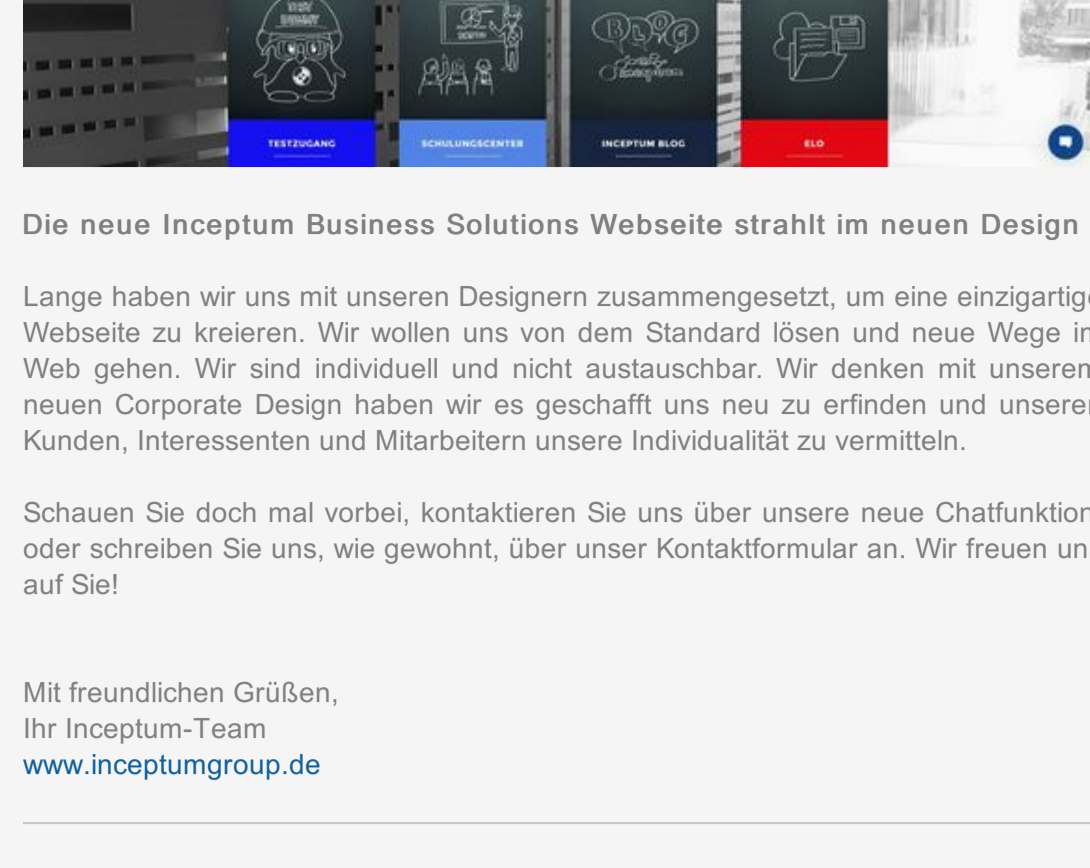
TESTZUGANG

SCHULUNGSCENTER

BLOG

INCEPTUM BLOG

ELO

Die neue Inceptum Business Solutions Webseite strahlt im neuen Design

Lange haben wir uns mit unseren Designern zusammengesetzt, um eine einzigartig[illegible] Webseite zu kreieren. Wir wollen uns von dem Standard lösen und neue Wege i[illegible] Web gehen. Wir sind individuell und nicht austauschbar. Wir denken mit unseren neuen Corporate Design haben wir es geschafft uns neu zu erfinden und unsere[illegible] Kunden, Interessenten und Mitarbeitern unsere Individualität zu vermitteln.

Schauen Sie doch mal vorbei, kontaktieren Sie uns über unsere neue Chatfunktio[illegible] oder schreiben Sie uns, wie gewohnt, über unser Kontaktformular an. Wir freuen un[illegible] auf Sie!

Mit freundlichen Grüßen,
Ihr Inceptum-Team
www.inceptumgroup.de